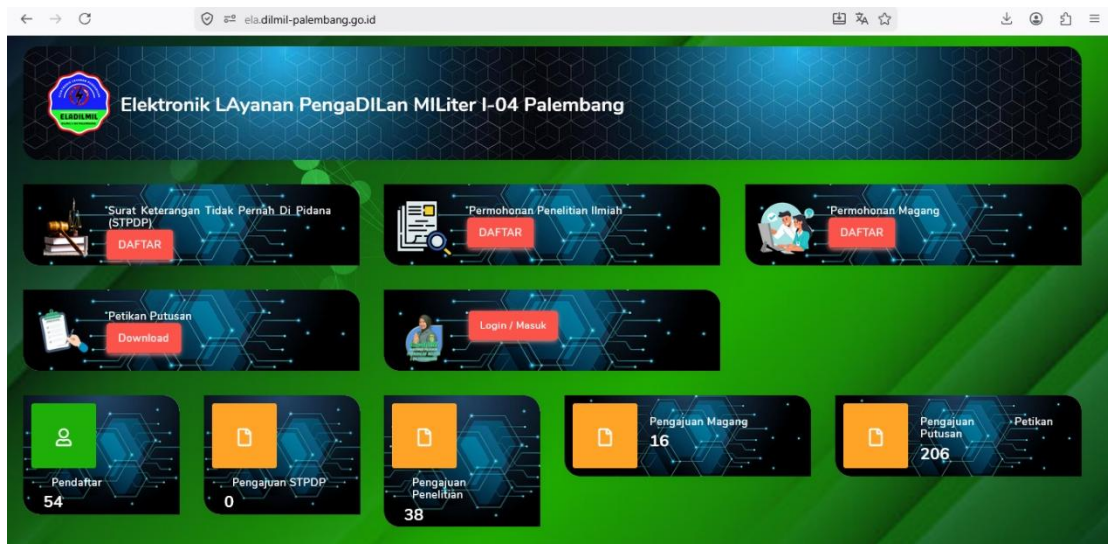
ela.dilmil-palembang.go.id

ELADILMIL

Elektronik LAyanan PengaDILan MILiter I-04 Palembang

Surat Keterangan Tidak Pernah Di Pidana (STPDP)
DAFTAR

Permohonan Penelitian Ilmiah
DAFTAR

Permohonan Magang
DAFTAR

Petikan Putusan
Download

Login / Masuk

Pendaftar
54

Pengajuan STPDP
0

Pengajuan Penelitian
38

Pengajuan Magang
16

Pengajuan Petikan Putusan
206